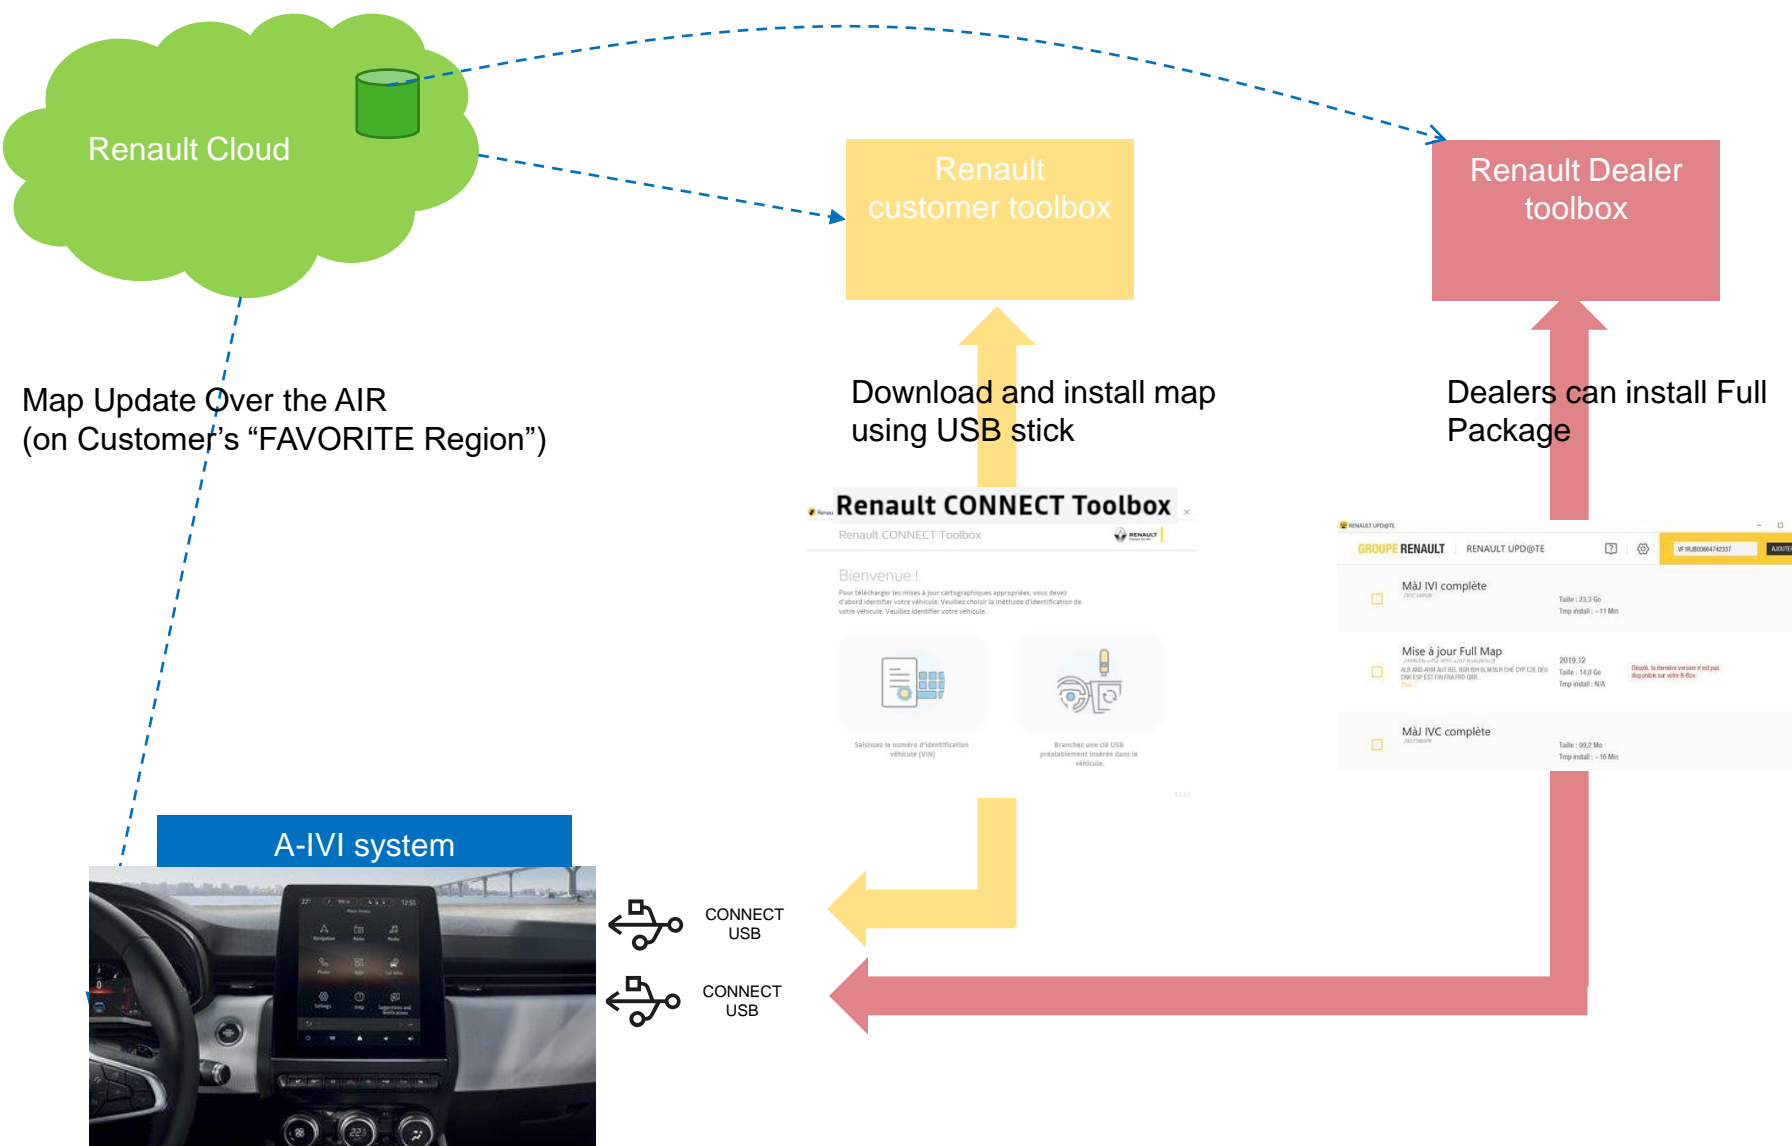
Renault Cloud

Renault customer toolbox

Renault Dealer toolbox

Map Update Over the AIR (on Customer's “FAVORITE Region”)

Download and install map using USB stick

Dealers can install Full Package

Renault CONNECT Toolbox

Renault CONNECT Toolbox

Bienvenue !

Pour télécharger les mises à jour cartographiques appropriées, vous devez d'abord identifier votre véhicule. Veuillez choisir la méthode d'identification de votre véhicule. Veuillez identifier votre véhicule.

Saisissez le numéro d'identification véhicule (VIN)

Branchez une clé USB préalablement insérée dans le véhicule.

RENAULT UPD@TE

GROUPE RENAULT | RENAULT UPD@TE

MàJ IVI complète

Taille : 23,3 Go
Tmp install : ~11 Min

Mise à jour Full Map

2019.12
Taille : 14,0 Go
Tmp install : N/A

MàJ IVC complète

Taille : 99,2 Mo
Tmp install : ~16 Min

A-IVI system

CONNECT USB

CONNECT USB